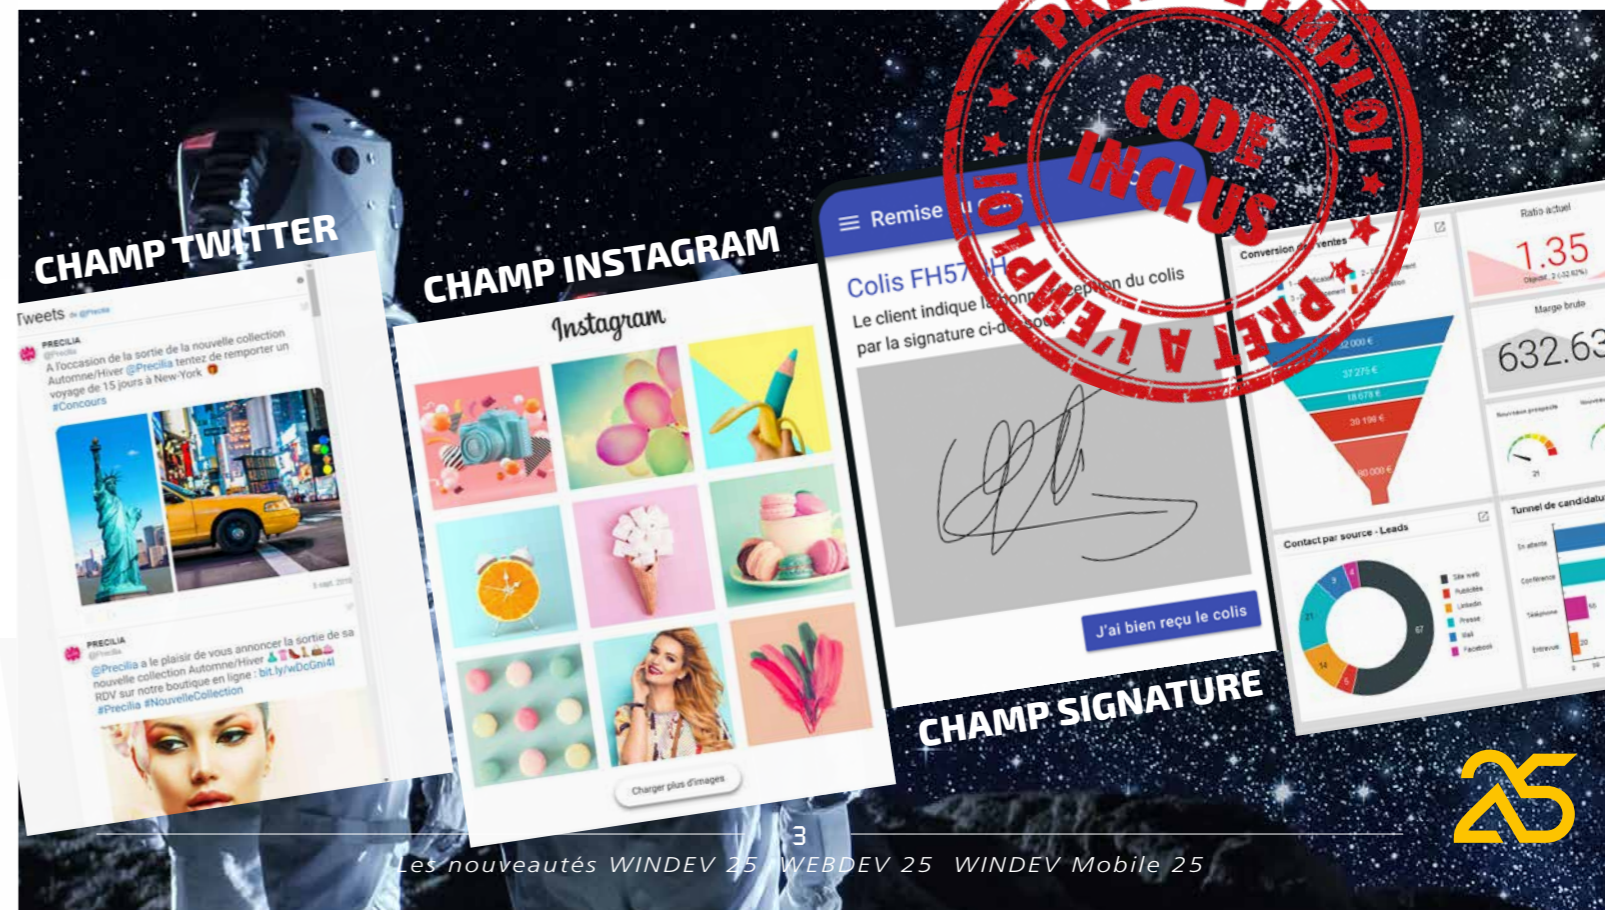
CHAMP TWITTER

Tweets de @Precilia

PRECILIA
@Precilia
A l'occasion de la sortie de la nouvelle collection Automne/Hiver @Precilia tentez de remporter un voyage de 15 jours à New-York
#Concours

PRECILIA
@Precilia
@Precilia a le plaisir de vous annoncer la sortie de sa nouvelle collection Automne/Hiver
RDV sur notre boutique en ligne : bit.ly/wDcGni4l
#Precilia #NouvelleCollection

CHAMP INSTAGRAM

Instagram

Charger plus d'images

Remise

Colis FH57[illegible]H
Le client indique la bonne réception du colis par la signature ci-dessous

J'ai bien reçu le colis

CHAMP SIGNATURE

PRÊT À L'EMPLOI
CODE INCLUS
PRÊT À L'EMPLOI

Conversion des ventes

Ratio actuel
1.35

Marge brute
632.63

Contact par source - Leads

Tunnel de candidature

3
Les nouveautés WINDEV 25 WEBDEV 25 WINDEV Mobile 25

25